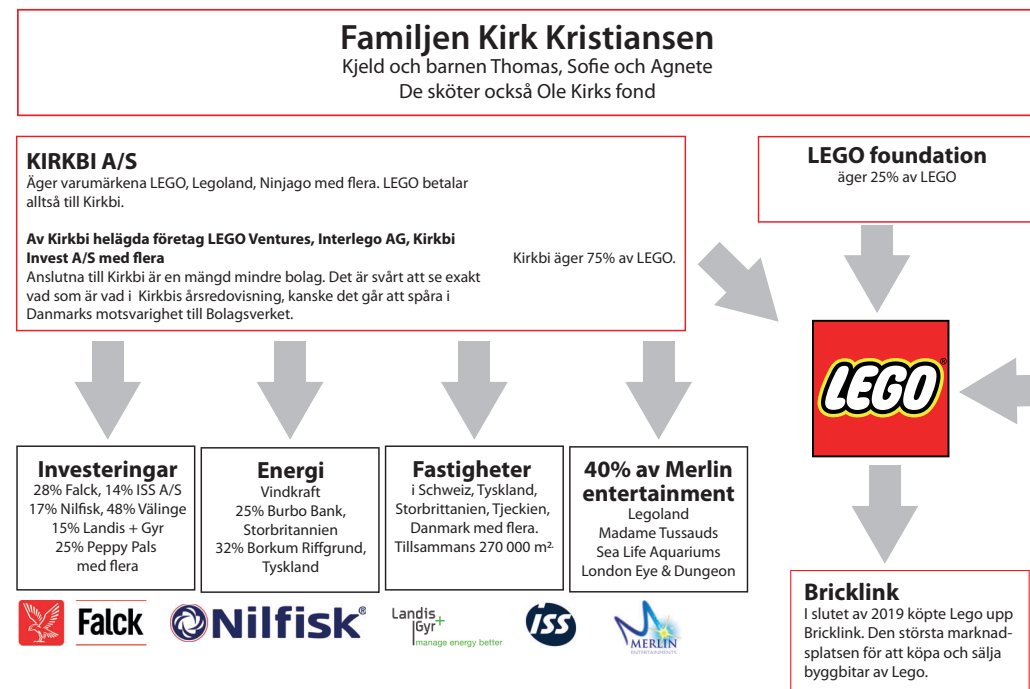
Familjen Kirk Kristiansen
Kjeld och barnen Thomas, Sofie och Agnete
De sköter också Ole Kirks fond

KIRKBI A/S
Äger varumärkena LEGO, Legoland, Ninjago med flera. LEGO betalar alltså till Kirkbi.

Av Kirkbi helägda företag LEGO Ventures, Interlego AG, Kirkbi Invest A/S med flera
Anslutna till Kirkbi är en mängd mindre bolag. Det är svårt att se exakt vad som är vad i Kirkbis årsredovisning, kanske det går att spåra i Danmarks motsvarighet till Bolagsverket.

Kirkbi äger 75% av LEGO.

LEGO foundation
äger 25% av LEGO

LEGO®

Investeringar
28% Falck, 14% ISS A/S
17% Nilfisk, 48% Välinge
15% Landis + Gyr
25% Peppy Pals
med flera

Energi
Vindkraft
25% Burbo Bank, Storbritannien
32% Borkum Riffgrund, Tyskland

Fastigheter
i Schweiz, Tyskland, Storbrittanien, Tjeckien, Danmark med flera.
Tillsammans 270 000 m².

40% av Merlin entertainment
Legoland
Madame Tussauds
Sea Life Aquariums
London Eye & Dungeon

Bricklink
I slutet av 2019 köpte Lego upp Bricklink. Den största marknadsplatsen för att köpa och sälja byggbitar av Lego.

Falck
Nilfisk®
Landis Gyr+ manage energy better
ISS
MERLIN ENTERTAINMENTS